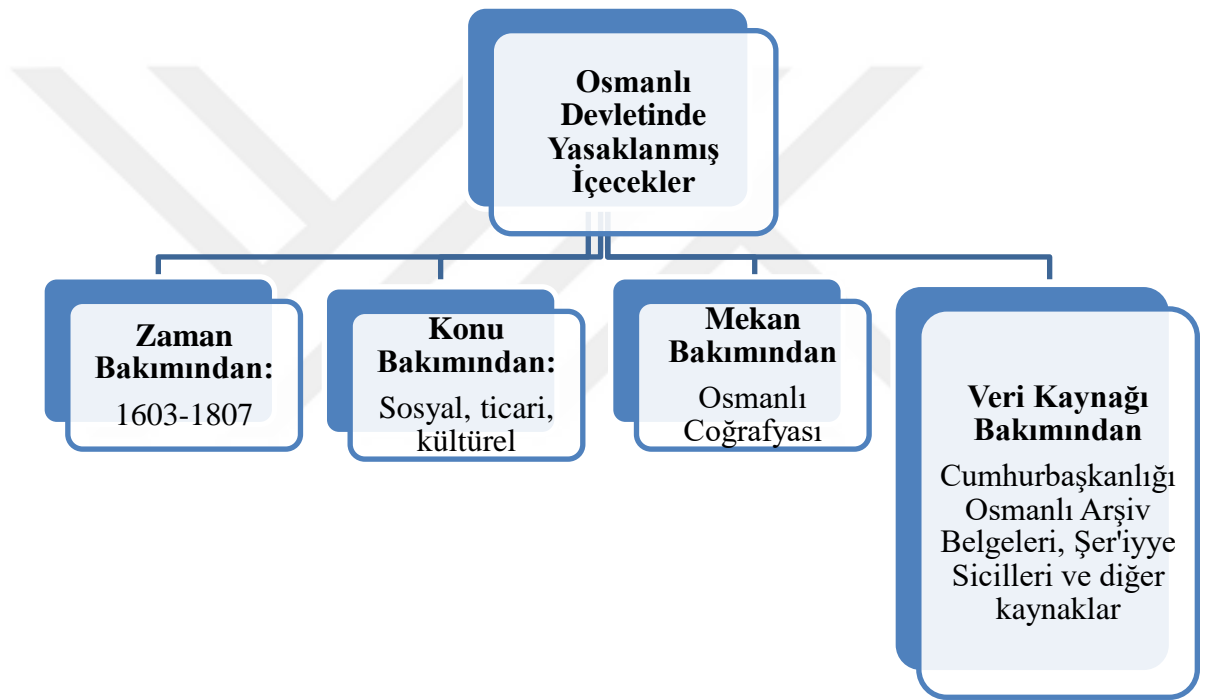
Osmanlı Devletinde Yasaklanmış İçecekler

Zaman Bakımından:
1603-1807

Konu Bakımından:
Sosyal, ticari, kültürel

Mekan Bakımından
Osmanlı Coğrafyası

Veri Kaynağı Bakımından
Cumhurbaşkanlığı Osmanlı Arşiv Belgeleri, Şer'iyye Sicilleri ve diğer kaynaklar